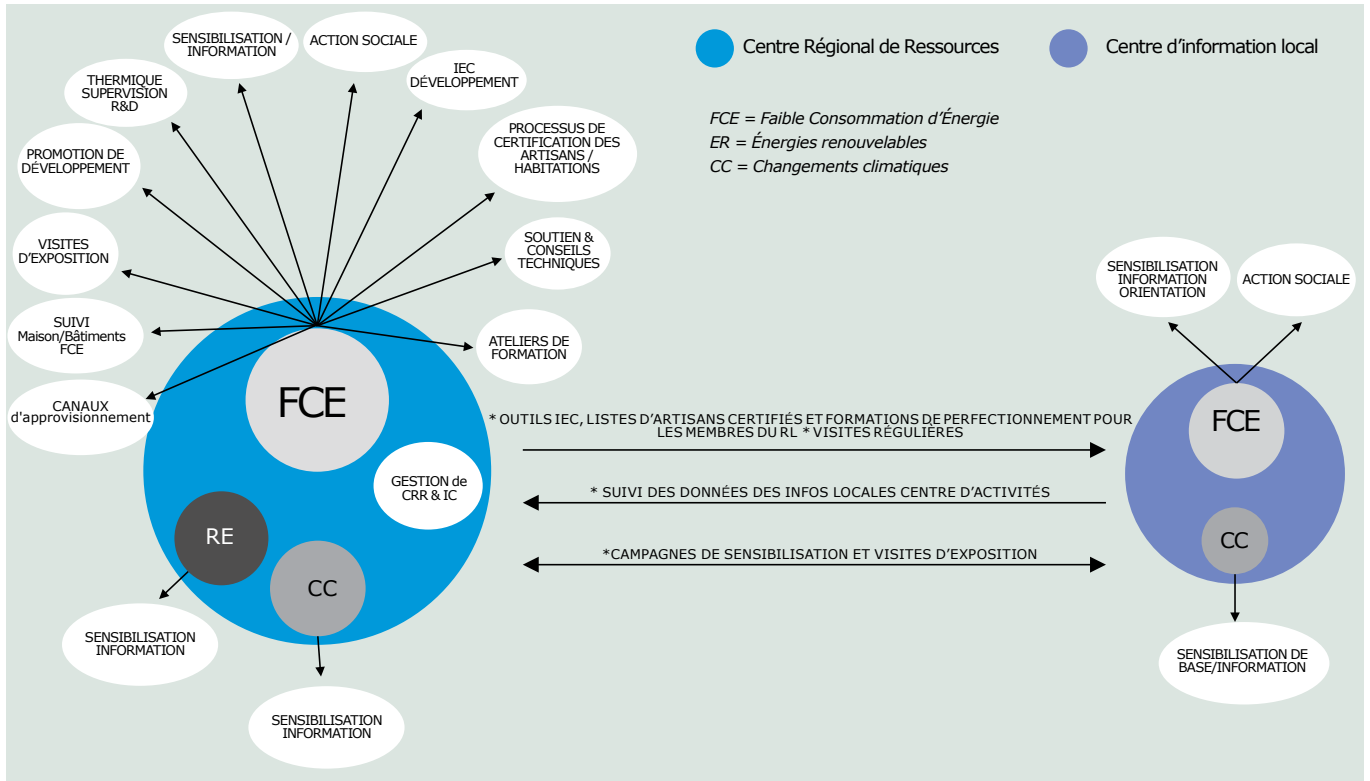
Centre Régional de Ressources

Centre d'information local

FCE = Faible Consommation d'Énergie
ER = Énergies renouvelables
CC = Changements climatiques

SENSIBILISATION / INFORMATION

ACTION SOCIALE

THERMIQUE SUPERVISION R&D

IEC DÉVELOPPEMENT

PROMOTION DE DÉVELOPPEMENT

PROCESSUS DE CERTIFICATION DES ARTISANS / HABITATIONS

VISITES D'EXPOSITION

SOUTIEN & CONSEILS TECHNIQUES

SUIVI Maison/Bâtiments FCE

ATELIERS DE FORMATION

CANAUX d'approvisionnement

FCE

GESTION de CRR & IC

RE

CC

SENSIBILISATION INFORMATION

SENSIBILISATION INFORMATION

* OUTILS IEC, LISTES D'ARTISANS CERTIFIÉS ET FORMATIONS DE PERFECTIONNEMENT POUR LES MEMBRES DU RL * VISITES RÉGULIÈRES

* SUIVI DES DONNÉES DES INFOS LOCALES CENTRE D'ACTIVITÉS

*CAMPAGNES DE SENSIBILISATION ET VISITES D'EXPOSITION

SENSIBILISATION INFORMATION ORIENTATION

ACTION SOCIALE

FCE

CC

SENSIBILISATION DE BASE/INFORMATION